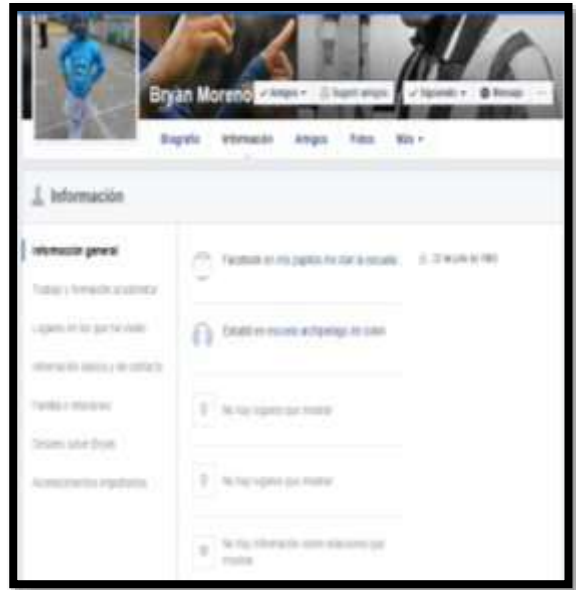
Bryan Moreno ✓Amigos ▾ Sugerir amigos ✓Siguiendo ▾ Mensaje ···

Biografía Información Amigos Fotos Más ▾

Información

Información general

Trabajo y formación académica

Lugares en los que ha vivido

Información básica y de contacto

Familia y relaciones

Detalles sobre Bryan

Acontecimientos importantes

Facebook en mis papitos me dan la escuela...

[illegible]

Estudió en escuela archipiélago de colón

No hay lugares que mostrar

No hay lugares que mostrar

No hay información sobre relaciones que mostrar